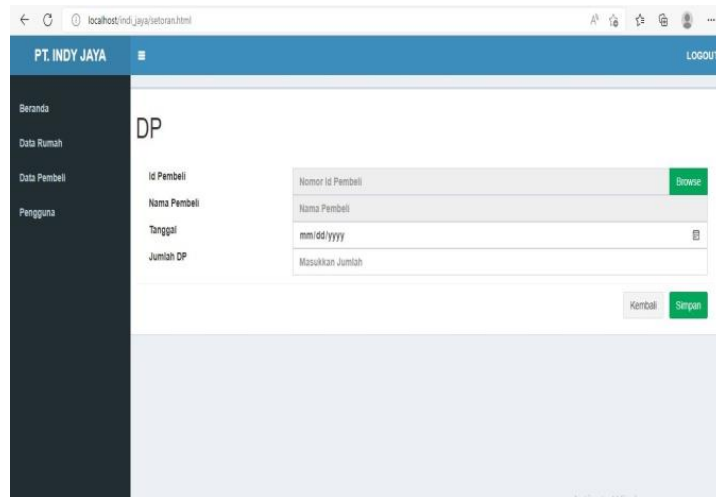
localhost/indi_jaya/setoran.html

PT. INDY JAYA

LOGOUT

Beranda
Data Rumah
Data Pembeli
Pengguna

DP

Id Pembeli
Nomor Id Pembeli
Browse

Nama Pembeli
Nama Pembeli

Tanggal
mm/dd/yyyy

Jumlah DP
Masukkan Jumlah

Kembali
Simpan